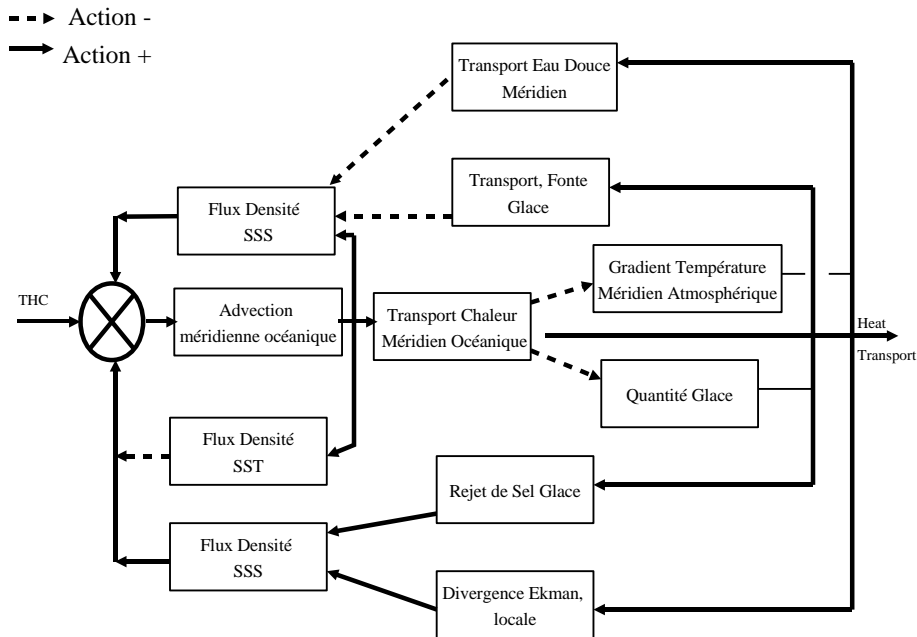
Action -
Action +

Transport Eau Douce Méridien

Transport, Fonte Glace

Flux Densité SSS

Gradient Température Méridien Atmosphérique

THC

Advection méridienne océanique

Transport Chaleur Méridien Océanique

Heat Transport

Quantité Glace

Flux Densité SST

Rejet de Sel Glace

Flux Densité SSS

Divergence Ekman, locale